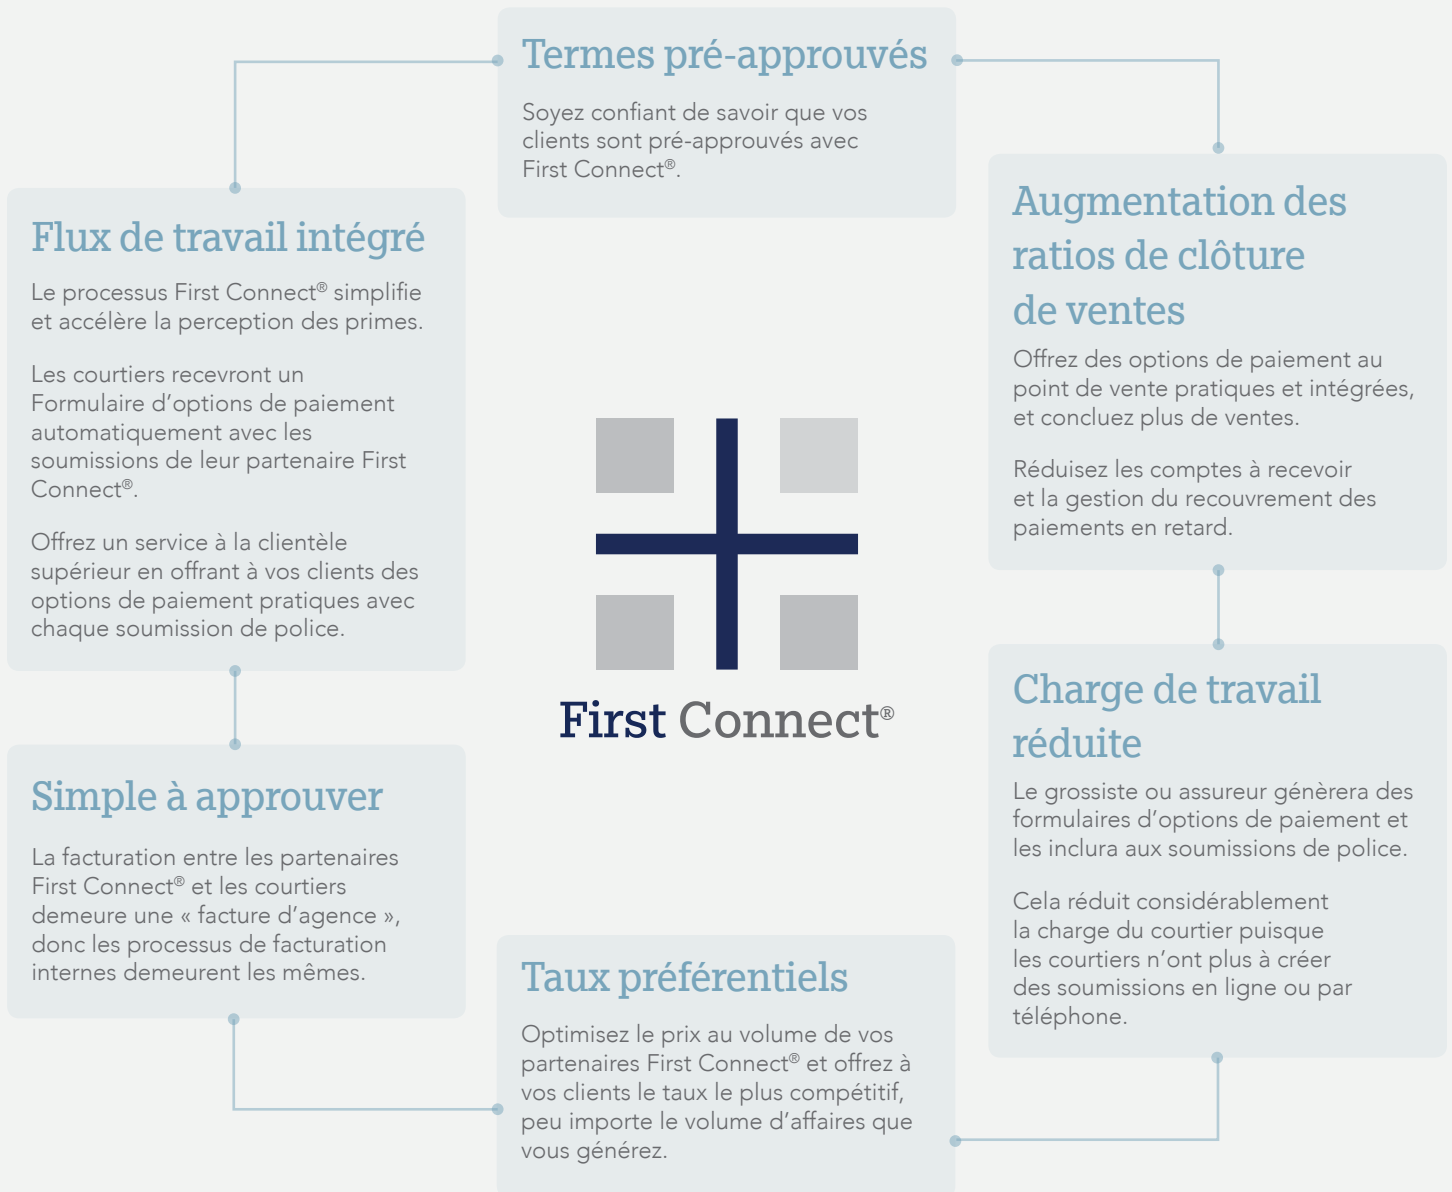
Termes pré-approuvés

Soyez confiant de savoir que vos clients sont pré-approuvés avec First Connect®.

Flux de travail intégré

Le processus First Connect® simplifie et accélère la perception des primes.

Les courtiers recevront un Formulaire d'options de paiement automatiquement avec les soumissions de leur partenaire First Connect®.

Offrez un service à la clientèle supérieur en offrant à vos clients des options de paiement pratiques avec chaque soumission de police.

Augmentation des ratios de clôture de ventes

Offrez des options de paiement au point de vente pratiques et intégrées, et concluez plus de ventes.

Réduisez les comptes à recevoir et la gestion du recouvrement des paiements en retard.

First Connect®

Simple à approuver

La facturation entre les partenaires First Connect® et les courtiers demeure une « facture d'agence », donc les processus de facturation internes demeurent les mêmes.

Charge de travail réduite

Le grossiste ou assureur génèrera des formulaires d'options de paiement et les inclura aux soumissions de police.

Cela réduit considérablement la charge du courtier puisque les courtiers n'ont plus à créer des soumissions en ligne ou par téléphone.

Taux préférentiels

Optimisez le prix au volume de vos partenaires First Connect® et offrez à vos clients le taux le plus compétitif, peu importe le volume d'affaires que vous générez.